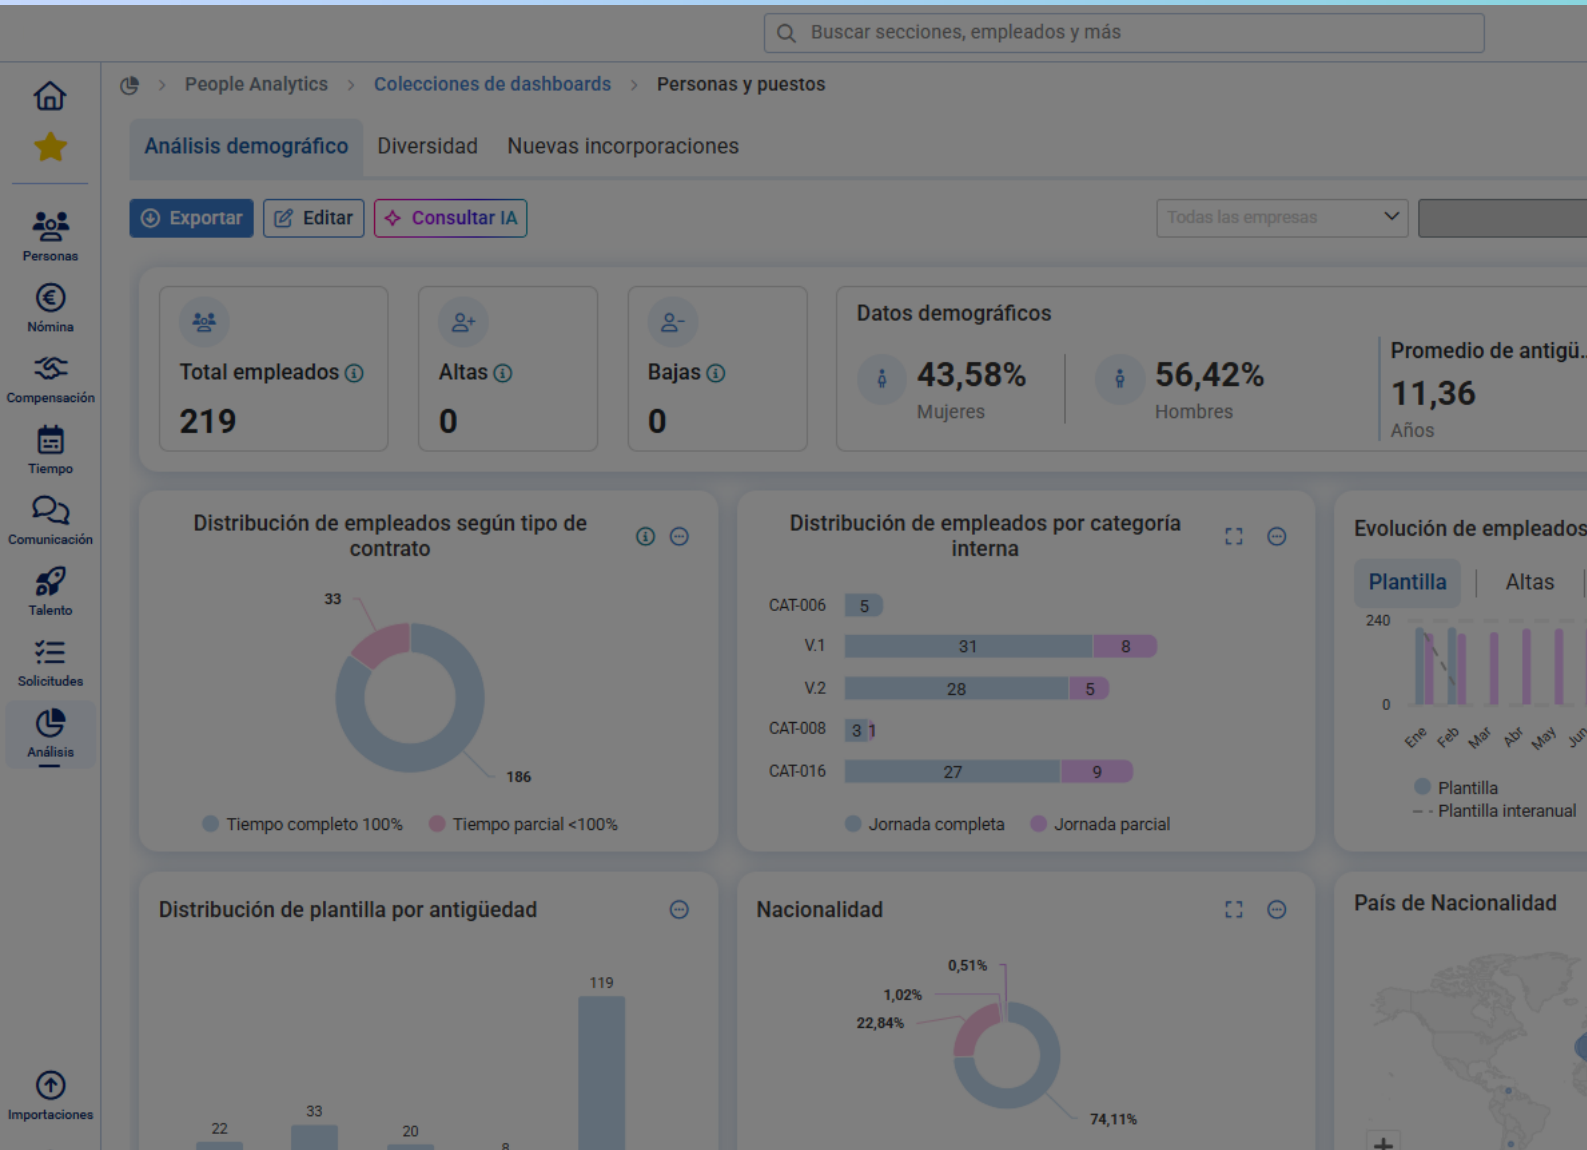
Buscar secciones, empleados y más

Personas
Nómina
Compensación
Tiempo
Comunicación
Talento
Solicitudes
Análisis
Importaciones

People Analytics > Colecciones de dashboards > Personas y puestos

Análisis demográfico | Diversidad | Nuevas incorporaciones

Exportar | Editar | Consultar IA

Todas las empresas

Total empleados
219

Altas
0

Bajas
0

Datos demográficos
43,58%
Mujeres
56,42%
Hombres

Promedio de antigü
11,36
Años

Distribución de empleados según tipo de contrato
33
186
Tiempo completo 100% | Tiempo parcial <100%

Distribución de empleados por categoría interna
CAT-006 5
V.1 31 8
V.2 28 5
CAT-008 3 1
CAT-016 27 9
Jornada completa | Jornada parcial

Evolución de empleados
Plantilla | Altas
240
0
Ene Feb Mar Abr May Jun
Plantilla
Plantilla interanual

Distribución de plantilla por antigüedad
22 33 20 8 119

Nacionalidad
0,51%
1,02%
22,84%
74,11%

País de Nacionalidad
+